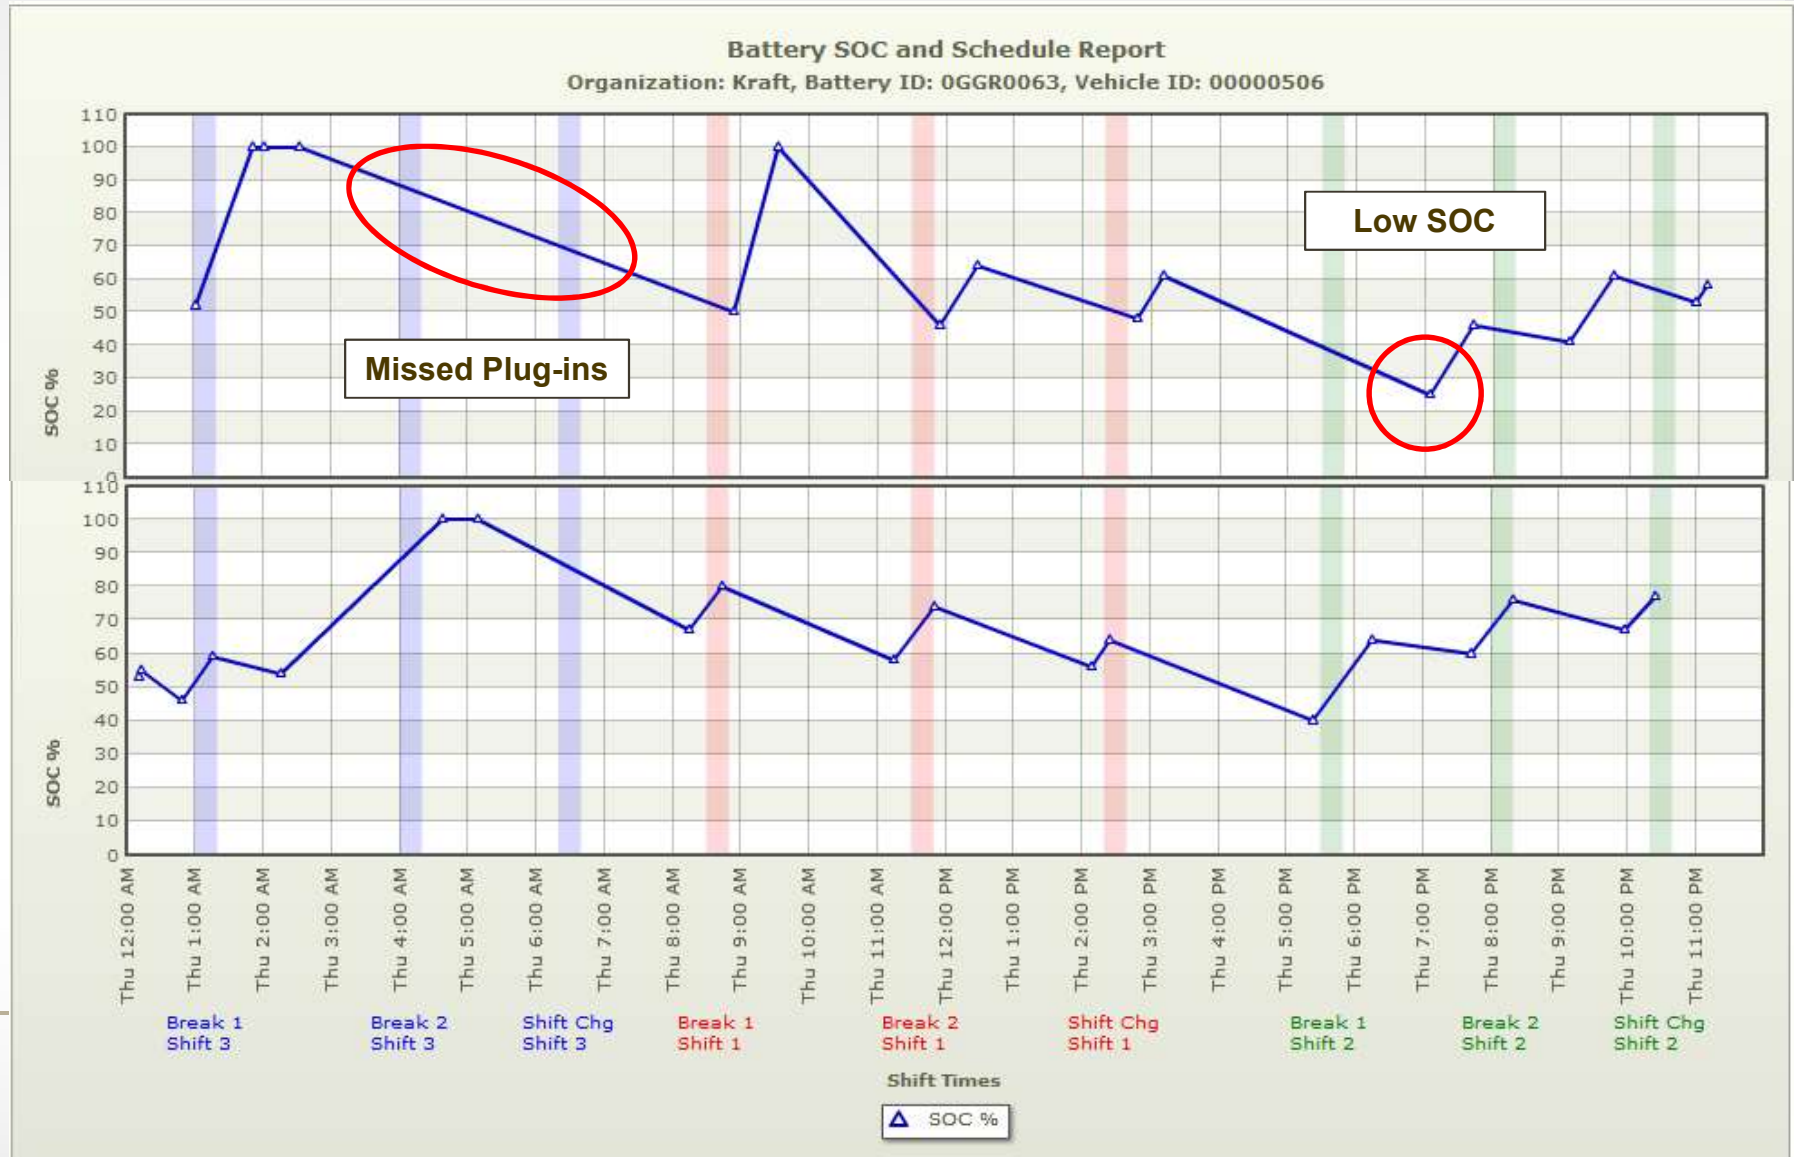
Battery SOC and Schedule Report
Organization: Kraft, Battery ID: 0GGR0063, Vehicle ID: 00000506

110
100
90
80
70
60
50
40
30
20
10
0

SOC %

Missed Plug-ins

Low SOC

110
100
90
80
70
60
50
40
30
20
10
0

SOC %

Thu 12:00 AM
Thu 1:00 AM
Thu 2:00 AM
Thu 3:00 AM
Thu 4:00 AM
Thu 5:00 AM
Thu 6:00 AM
Thu 7:00 AM
Thu 8:00 AM
Thu 9:00 AM
Thu 10:00 AM
Thu 11:00 AM
Thu 12:00 PM
Thu 1:00 PM
Thu 2:00 PM
Thu 3:00 PM
Thu 4:00 PM
Thu 5:00 PM
Thu 6:00 PM
Thu 7:00 PM
Thu 8:00 PM
Thu 9:00 PM
Thu 10:00 PM
Thu 11:00 PM

Break 1
Shift 3

Break 2
Shift 3

Shift Chg
Shift 3

Break 1
Shift 1

Break 2
Shift 1

Shift Chg
Shift 1

Break 1
Shift 2

Break 2
Shift 2

Shift Chg
Shift 2

Shift Times

SOC %